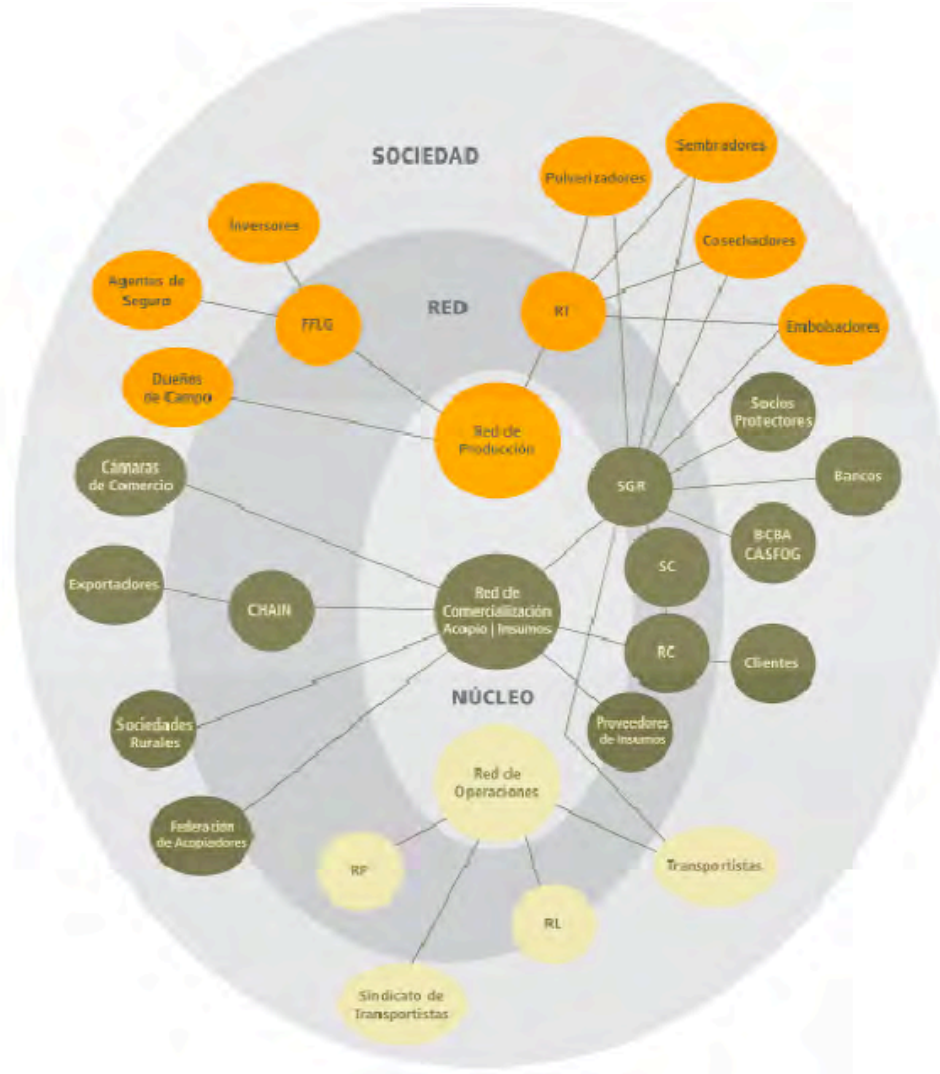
SOCIEDAD

Sembradores

Pulverizadores

Inversores

Cosechadores

Agentes de Seguro

RED

FFLG

RT

Embolsadores

Dueños de Campo

Red de Producción

Socios Protectores

Cámaras de Comercio

SGR

Bancos

BCBA CASFOG

SC

Exportadores

CHAIN

Red de Comercialización Acopio | Insumos

RC

Clientes

NÚCLEO

Sociedades Rurales

Proveedores de Insumos

Red de Operaciones

Federación de Acopiadores

Transportistas

RP

RL

Sindicato de Transportistas